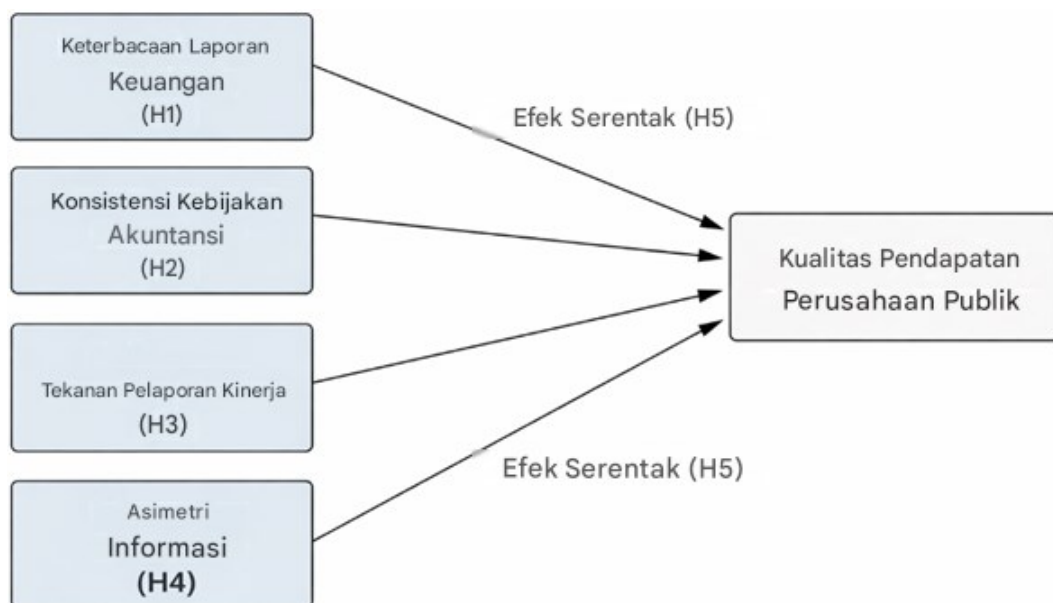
Keterbacaan Laporan
Keuangan
(H1)

Efek Serentak (H5)

Konsistensi Kebijakan
Akuntansi
(H2)

Kualitas Pendapatan
Perusahaan Publik

Tekanan Pelaporan Kinerja
(H3)

Efek Serentak (H5)

Asimetri
Informasi
(H4)